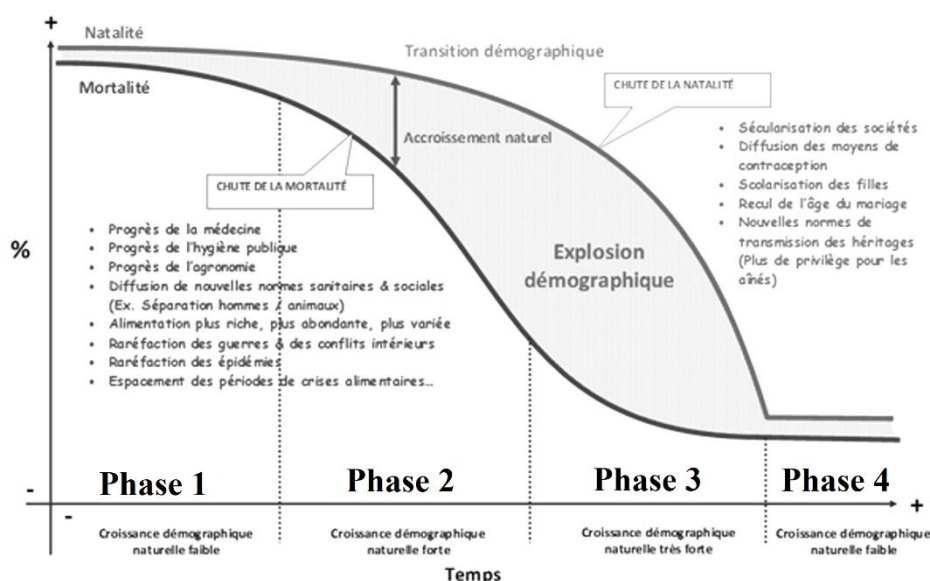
+
Natalité
Transition démographique
Mortalité
CHUTE DE LA NATALITÉ
Accroissement naturel
CHUTE DE LA MORTALITÉ

- Sécularisation des sociétés
- Diffusion des moyens de contraception
- Scolarisation des filles
- Recul de l'âge du mariage
- Nouvelles normes de transmission des héritages (Plus de privilège pour les aînés)

%

- Progrès de la médecine
- Progrès de l'hygiène publique
- Progrès de l'agronomie
- Diffusion de nouvelles normes sanitaires & sociales (Ex. Séparation hommes / animaux)
- Alimentation plus riche, plus abondante, plus variée
- Raréfaction des guerres & des conflits intérieurs
- Raréfaction des épidémies
- Espacement des périodes de crises alimentaires...

Explosion démographique

-
Phase 1
Phase 2
Phase 3
Phase 4
+
-

Croissance démographique naturelle faible
Croissance démographique naturelle forte
Croissance démographique naturelle très forte
Croissance démographique naturelle faible

Temps